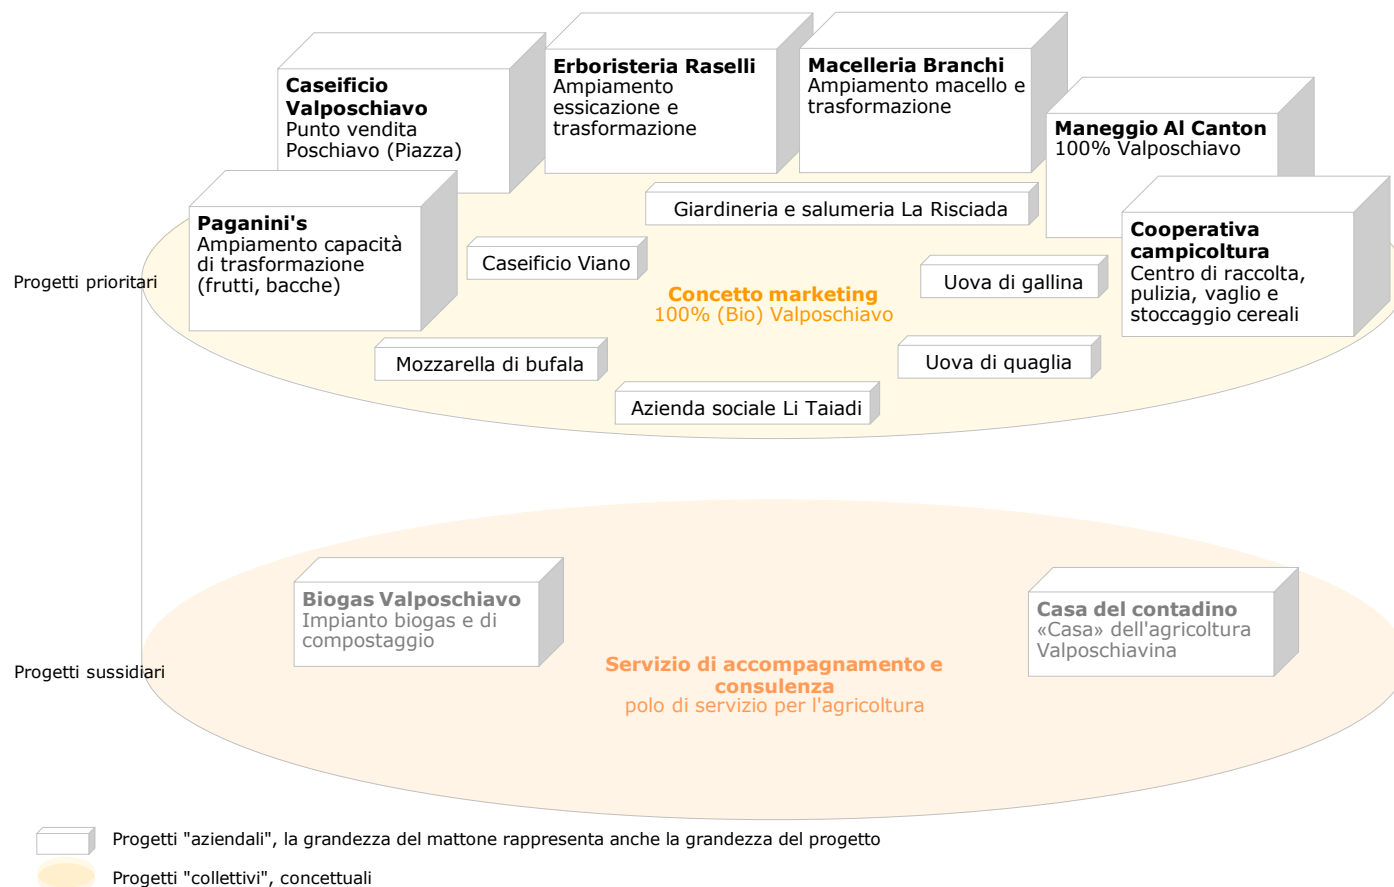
**Caseificio Valposchiavo**
Punto vendita Poschiavo (Piazza)

**Erboristeria Raselli**
Ampiamento essicazione e trasformazione

**Macelleria Branchi**
Ampiamento macello e trasformazione

**Maneggio Al Canton**
100% Valposchiavo

**Paganini's**
Ampiamento capacità di trasformazione (frutti, bacche)

Giardineria e salumeria La Risciada

Caseificio Viano

**Cooperativa campicoltura**
Centro di raccolta, pulizia, vaglio e stoccaggio cereali

Progetti prioritari

**Concetto marketing**
100% (Bio) Valposchiavo

Uova di gallina

Mozzarella di bufala

Uova di quaglia

Azienda sociale Li Taiadi

**Biogas Valposchiavo**
Impianto biogas e di compostaggio

**Casa del contadino**
«Casa» dell'agricoltura Valposchiavina

Progetti sussidiari

**Servizio di accompagnamento e consulenza**
polo di servizio per l'agricoltura

Progetti "aziendali", la grandezza del mattone rappresenta anche la grandezza del progetto

Progetti "collettivi", concettuali